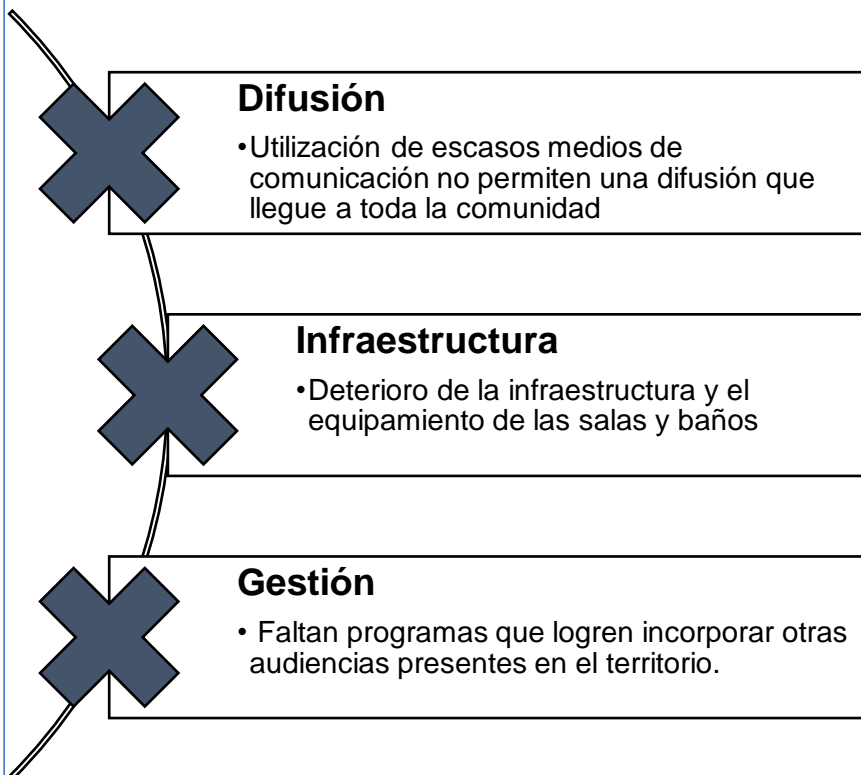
Difusión

•Utilización de escasos medios de comunicación no permiten una difusión que llegue a toda la comunidad

Infraestructura

•Deterioro de la infraestructura y el equipamiento de las salas y baños

Gestión

• Faltan programas que logren incorporar otras audiencias presentes en el territorio.